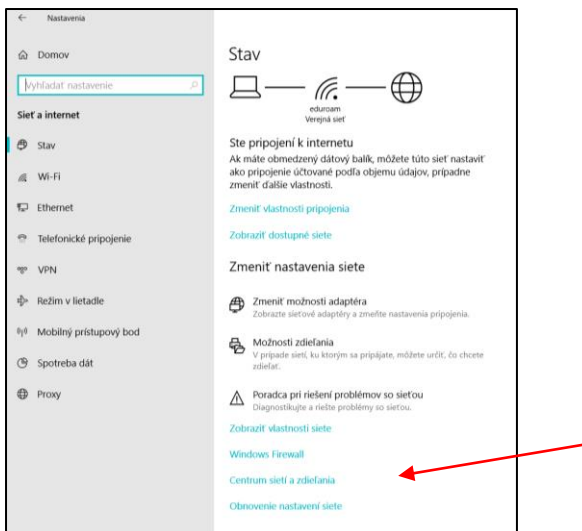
Nastavenia

Domov

Vyhľadať nastavenie

Sieť a internet

Stav

Wi-Fi

Ethernet

Telefonické pripojenie

VPN

Režim v lietadle

Mobilný prístupový bod

Spotreba dát

Proxy

Stav

eduroam
Verejná sieť

Ste pripojení k internetu
Ak máte obmedzený dátový balík, môžete túto sieť nastaviť ako pripojenie účtované podľa objemu údajov, prípadne zmeniť ďalšie vlastnosti.

Zmeniť vlastnosti pripojenia

Zobraziť dostupné siete

Zmeniť nastavenia siete

Zmeniť možnosti adaptéra
Zobrazte sieťové adaptéry a zmeňte nastavenia pripojenia.

Možnosti zdieľania
V prípade sietí, ku ktorým sa pripájate, môžete určiť, čo chcete zdieľať.

Poradca pri riešení problémov so sieťou
Diagnostikujte a riešte problémy so sieťou.

Zobraziť vlastnosti siete

Windows Firewall

Centrum sietí a zdieľania

Obnovenie nastavení siete